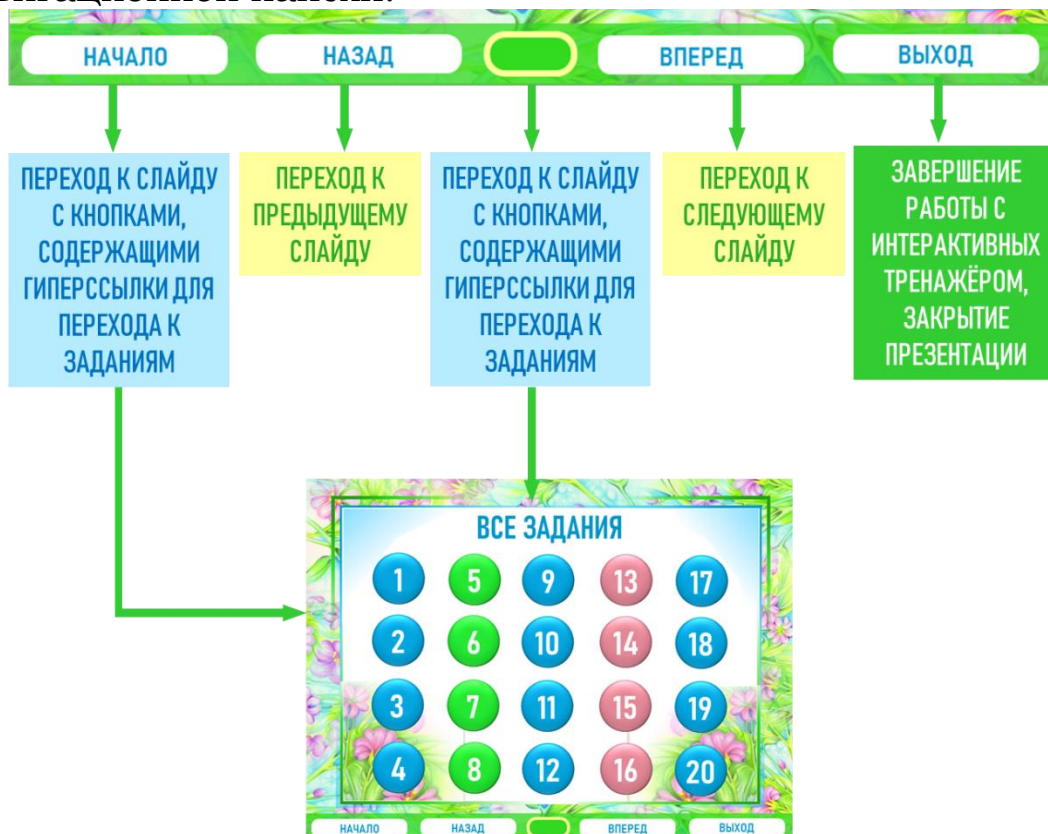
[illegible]

НАЧАЛО

НАЗАД

ВПЕРЕД

ВЫХОД

ПЕРЕХОД К СЛАЙДУ С КНОПКАМИ, СОДЕРЖАЩИМИ ГИПЕРССЫЛКИ ДЛЯ ПЕРЕХОДА К ЗАДАНИЯМ

ПЕРЕХОД К ПРЕДЫДУЩЕМУ СЛАЙДУ

ПЕРЕХОД К СЛАЙДУ С КНОПКАМИ, СОДЕРЖАЩИМИ ГИПЕРССЫЛКИ ДЛЯ ПЕРЕХОДА К ЗАДАНИЯМ

ПЕРЕХОД К СЛЕДУЮЩЕМУ СЛАЙДУ

ЗАВЕРШЕНИЕ РАБОТЫ С ИНТЕРАКТИВНЫХ ТРЕНАЖЁРОМ, ЗАКРЫТИЕ ПРЕЗЕНТАЦИИ

ВСЕ ЗАДАНИЯ

1 5 9 13 17
2 6 10 14 18
3 7 11 15 19
4 8 12 16 20

НАЧАЛО НАЗАД ВПЕРЕД ВЫХОД